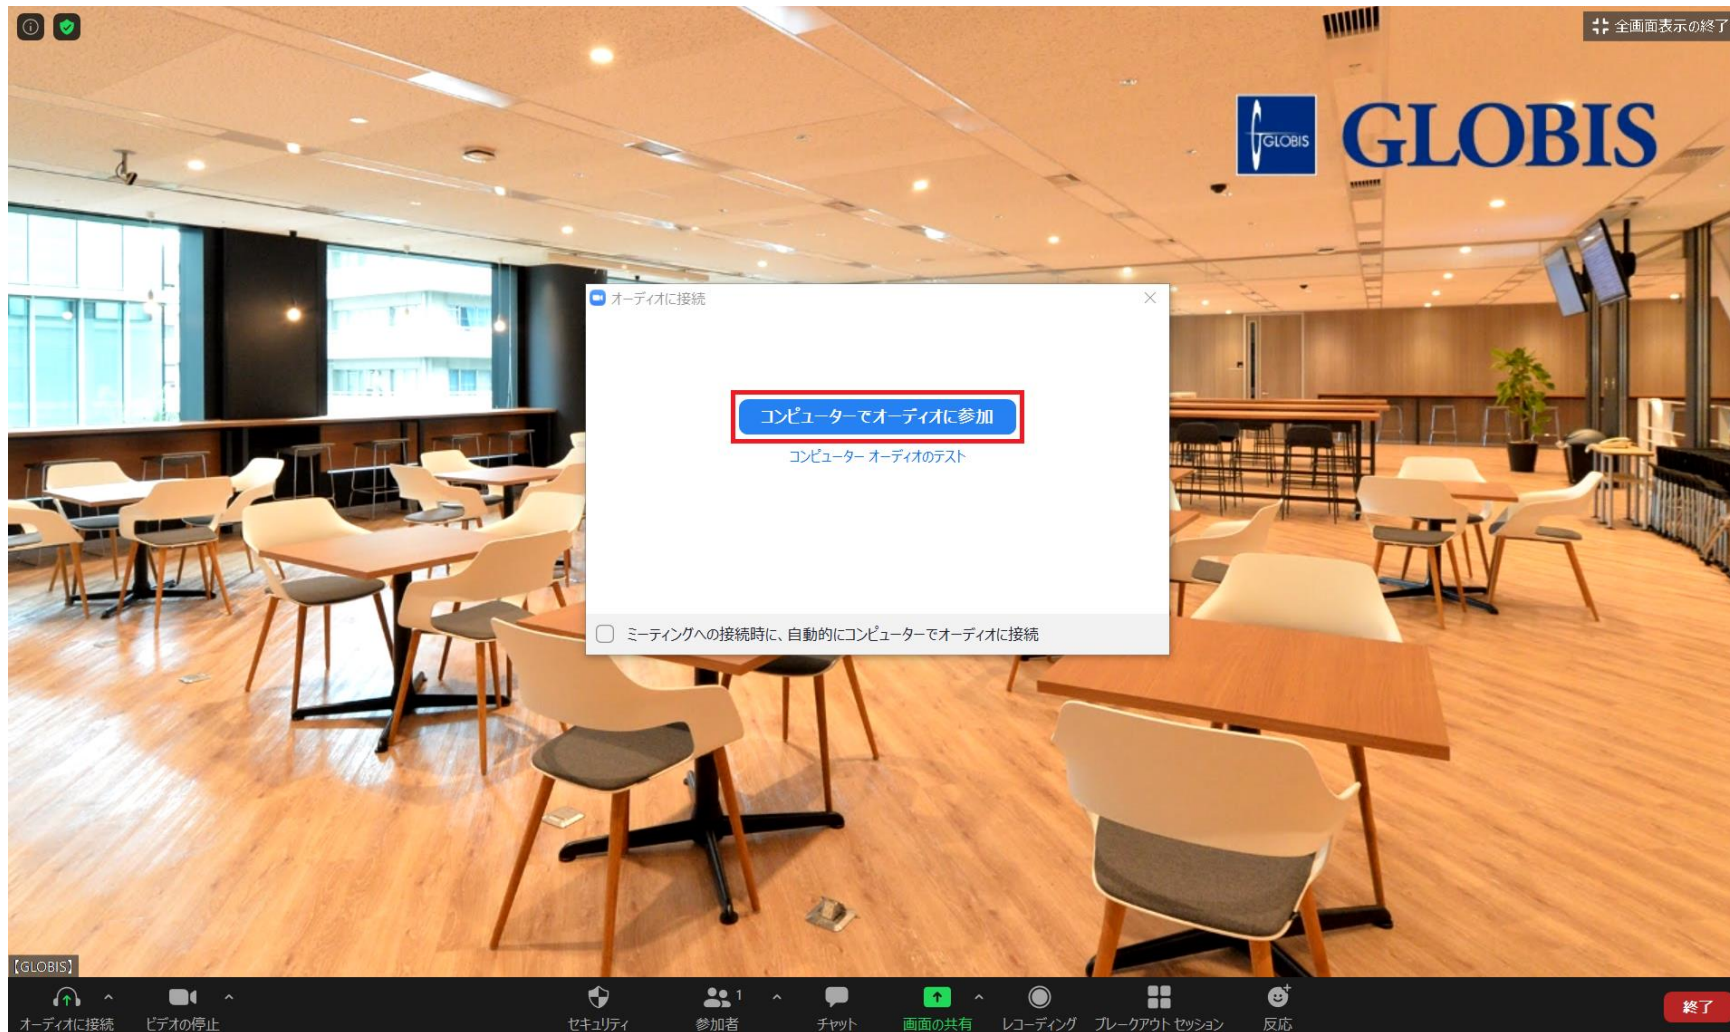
全画面表示の終了

GLOBIS GLOBIS

オーディオに接続

コンピューターでオーディオに参加

コンピューター オーディオのテスト

ミーティングへの接続時に、自動的にコンピューターでオーディオに接続

【GLOBIS】

オーディオに接続 ビデオの停止 セキュリティ 参加者 1 チャット 画面の共有 レコーディング ブレークアウト セッション 反応 終了